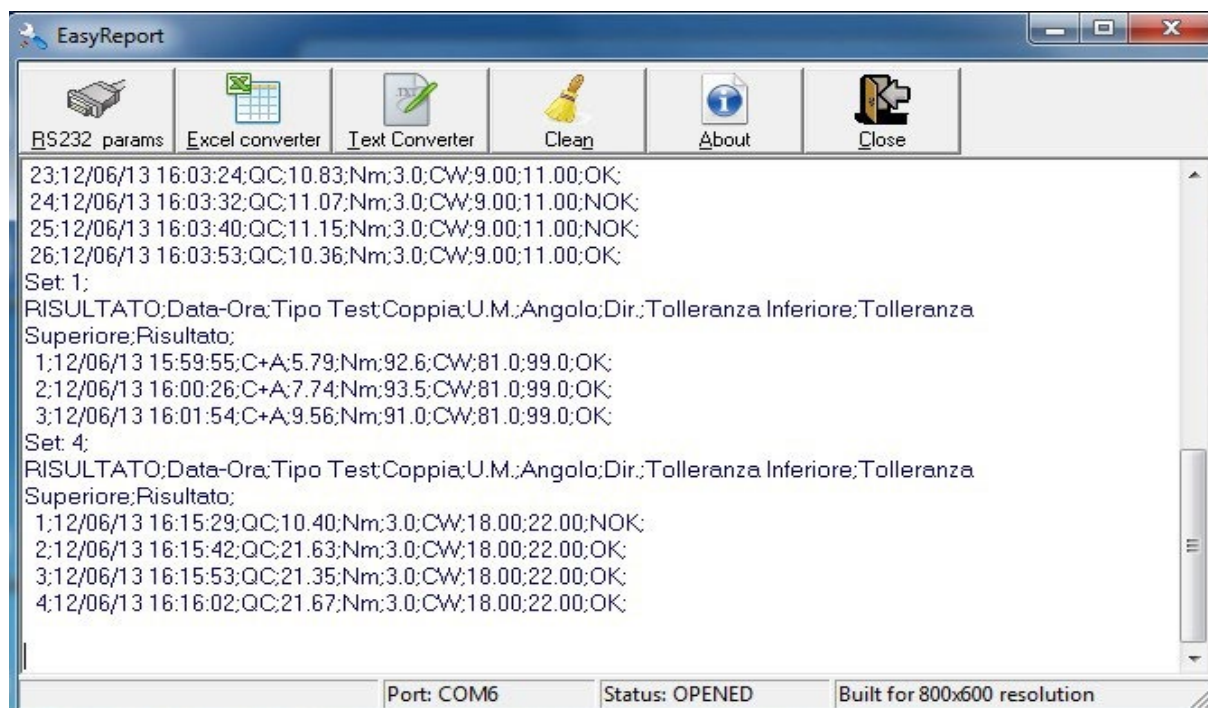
EasyReport

RS232 params
Excel converter
Text Converter
Clean
About
Close

23;12/06/13 16:03:24;QC;10.83;Nm;3.0;CW;9.00;11.00;OK;
24;12/06/13 16:03:32;QC;11.07;Nm;3.0;CW;9.00;11.00;NOK;
25;12/06/13 16:03:40;QC;11.15;Nm;3.0;CW;9.00;11.00;NOK;
26;12/06/13 16:03:53;QC;10.36;Nm;3.0;CW;9.00;11.00;OK;
Set: 1;
RISULTATO;Data-Ora;Tipo Test;Coppia;U.M.;Angolo;Dir.;Tolleranza Inferiore;Tolleranza Superiore;Risultato;
1;12/06/13 15:59:55;C+A;5.79;Nm;92.6;CW;81.0;99.0;OK;
2;12/06/13 16:00:26;C+A;7.74;Nm;93.5;CW;81.0;99.0;OK;
3;12/06/13 16:01:54;C+A;9.56;Nm;91.0;CW;81.0;99.0;OK;
Set: 4;
RISULTATO;Data-Ora;Tipo Test;Coppia;U.M.;Angolo;Dir.;Tolleranza Inferiore;Tolleranza Superiore;Risultato;
1;12/06/13 16:15:29;QC;10.40;Nm;3.0;CW;18.00;22.00;NOK;
2;12/06/13 16:15:42;QC;21.63;Nm;3.0;CW;18.00;22.00;OK;
3;12/06/13 16:15:53;QC;21.35;Nm;3.0;CW;18.00;22.00;OK;
4;12/06/13 16:16:02;QC;21.67;Nm;3.0;CW;18.00;22.00;OK;

Port: COM6
Status: OPENED
Built for 800x600 resolution